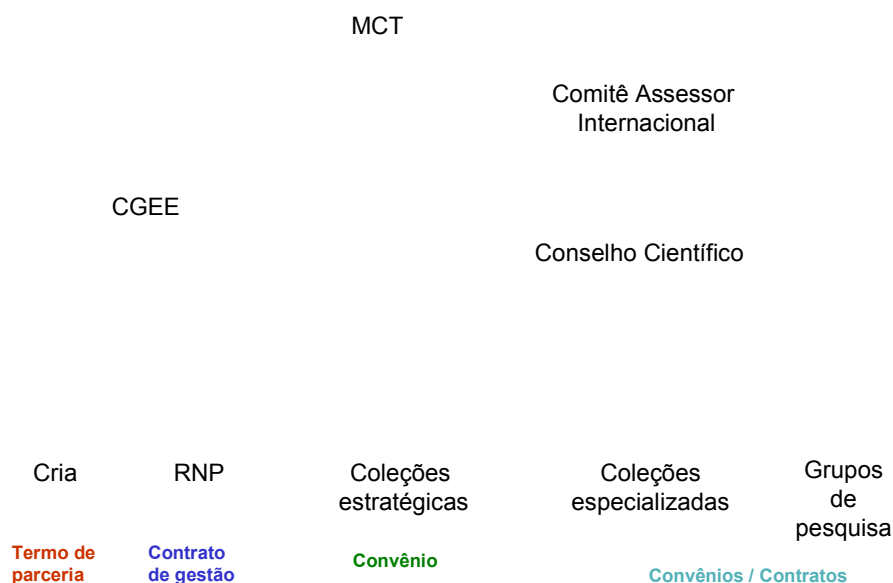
MCT

Comitê Assessor Internacional

CGEE

Conselho Científico

Cria

RNP

Coleções estratégicas

Coleções especializadas

Grupos de pesquisa

Termo de parceria

Contrato de gestão

Convênio

Convênios / Contratos